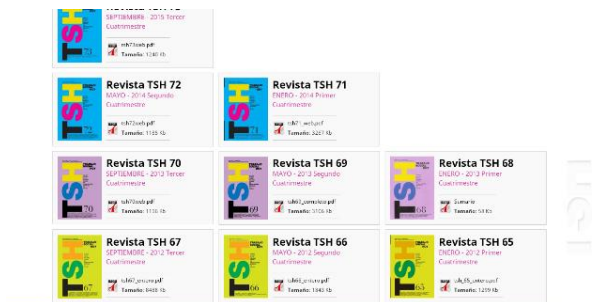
Revista TSH 73
SEPTIEMBRE - 2015 Tercer Cuatrimestre
tsh73web.pdf
Tamaño: 1240 Kb

Revista TSH 72
MAYO - 2014 Segundo Cuatrimestre
tsh72web.pdf
Tamaño: 1135 Kb

Revista TSH 71
ENERO - 2014 Primer Cuatrimestre
tsh71_web.pdf
Tamaño: 3257 Kb

Revista TSH 70
SEPTIEMBRE - 2013 Tercer Cuatrimestre
tsh70web.pdf
Tamaño: 1116 Kb

Revista TSH 69
MAYO - 2013 Segundo Cuatrimestre
tsh69_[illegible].pdf
Tamaño: 5106 Kb

Revista TSH 68
ENERO - 2013 Primer Cuatrimestre
Sumario
Tamaño: 58 Kb

Revista TSH 67
SEPTIEMBRE - 2012 Tercer Cuatrimestre
tsh67_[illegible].pdf
Tamaño: 8408 Kb

Revista TSH 66
MAYO - 2012 Segundo Cuatrimestre
tsh66_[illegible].pdf
Tamaño: 1343 Kb

Revista TSH 65
ENERO - 2012 Primer Cuatrimestre
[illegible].pdf
Tamaño: 1259 Kb